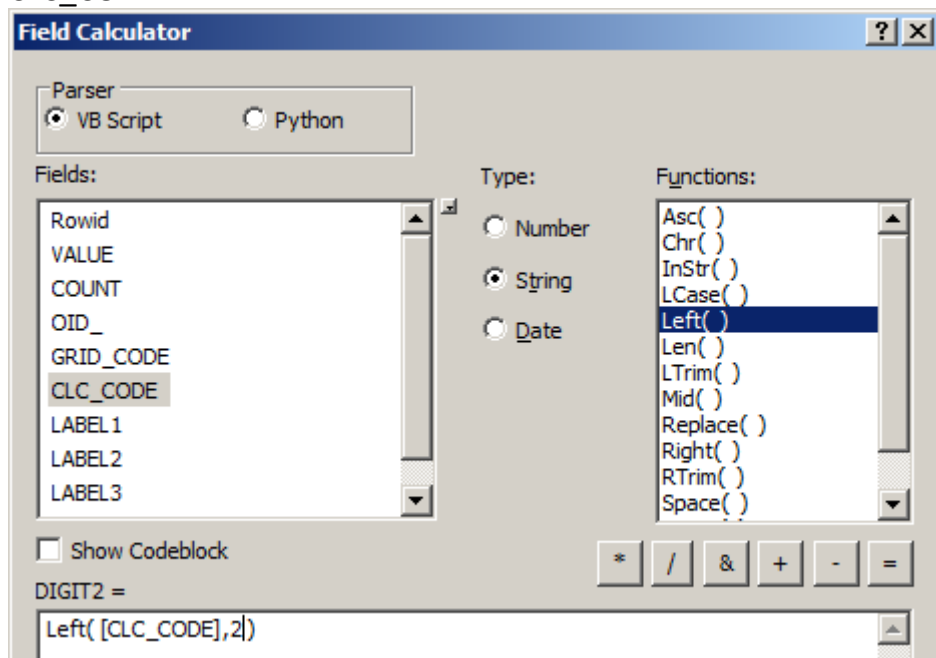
Field Calculator

?
X

Parser
VB Script
Python

Fields:
Rowid
VALUE
COUNT
OID_
GRID_CODE
CLC_CODE
LABEL1
LABEL2
LABEL3

Type:
Number
String
Date

Functions:
Asc( )
Chr( )
InStr( )
LCase( )
Left( )
Len( )
LTrim( )
Mid( )
Replace( )
Right( )
RTrim( )
Space( )

Show Codeblock

* / & + - =

DIGIT2 =
Left( [CLC_CODE],2)